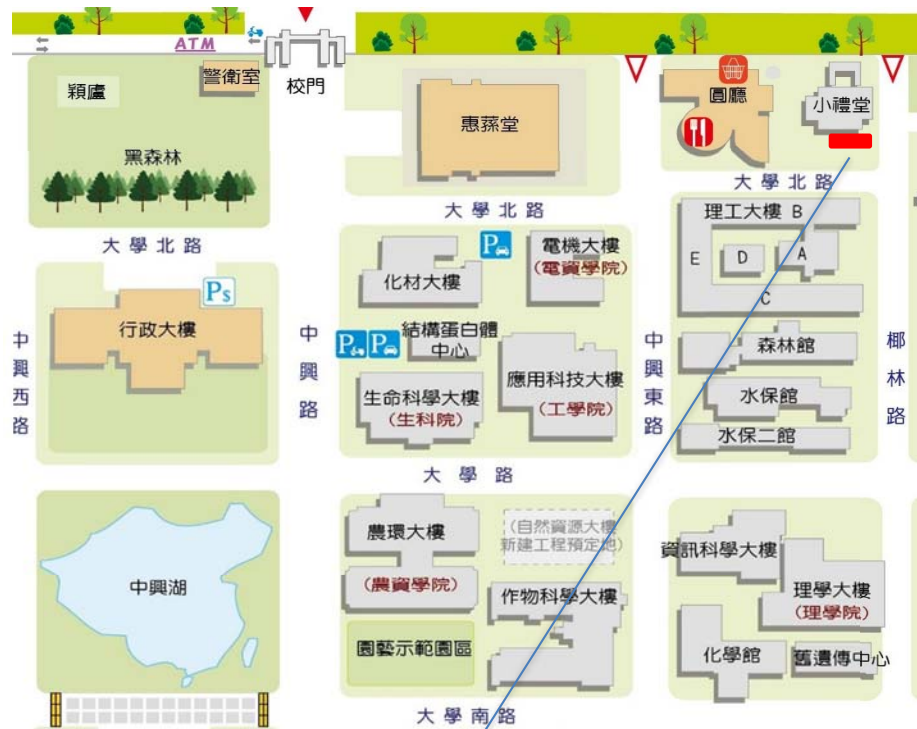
ATM
警衛室
校門
穎廬
黑森林
惠蓀堂
圓廳
小禮堂
大學北路
大學北路
大學北路
理工大樓 B
E
D
A
C
電機大樓
(電資學院)
化材大樓
Ps
中興西路
行政大樓
中興路
結構蛋白體中心
生命科學大樓
(生科院)
應用科技大樓
(工學院)
中興東路
森林館
水保館
水保二館
椰林路
大學路
農環大樓
(農資學院)
(自然資源大樓新建工程預定地)
作物科學大樓
園藝示範園區
中興湖
資訊科學大樓
理學大樓
(理學院)
化學館
舊遺傳中心
大學南路